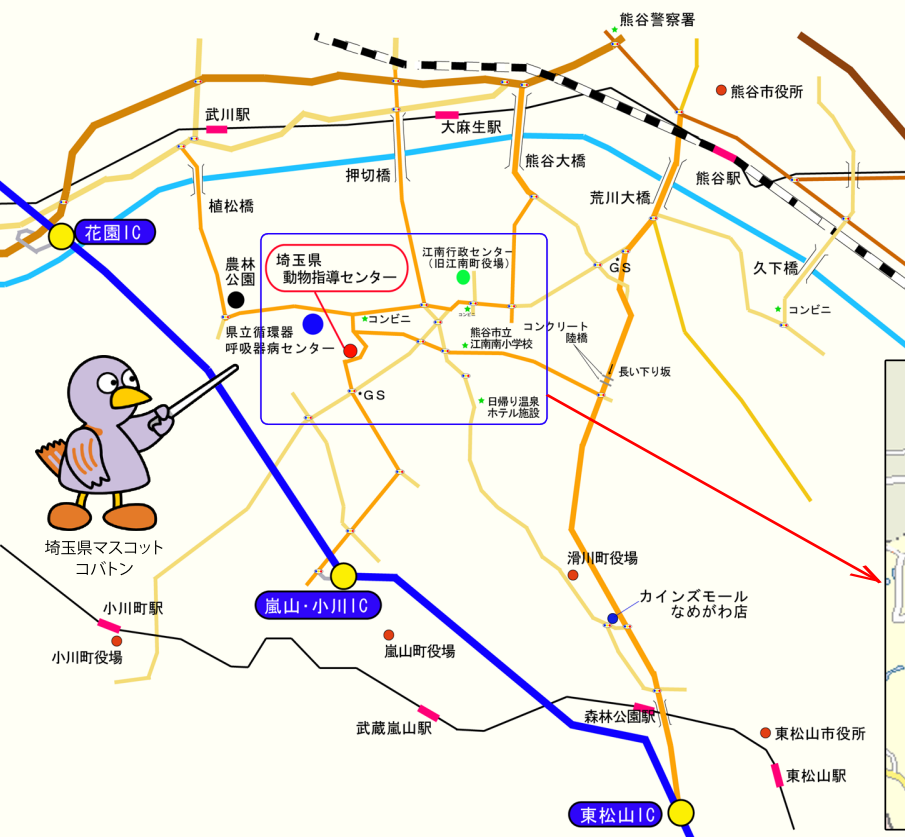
熊谷警察署
熊谷市役所
武川駅
大麻生駅
熊谷大橋
押切橋
荒川大橋
熊谷駅
植松橋
花園IC
江南行政センター
（旧江南町役場）
GS
久下橋
農林公園
埼玉県
動物指導センター
コンビニ
コンビニ
コンビニ
コンクリート
陸橋
県立循環器
呼吸器病センター
熊谷市立
江南南小学校
長い下り坂
GS
日帰り温泉
ホテル施設
埼玉県マスコット
コバトン
滑川町役場
カインズモール
なめがわ店
嵐山・小川IC
小川町駅
小川町役場
嵐山町役場
武蔵嵐山駅
森林公園駅
東松山市役所
東松山駅
東松山IC